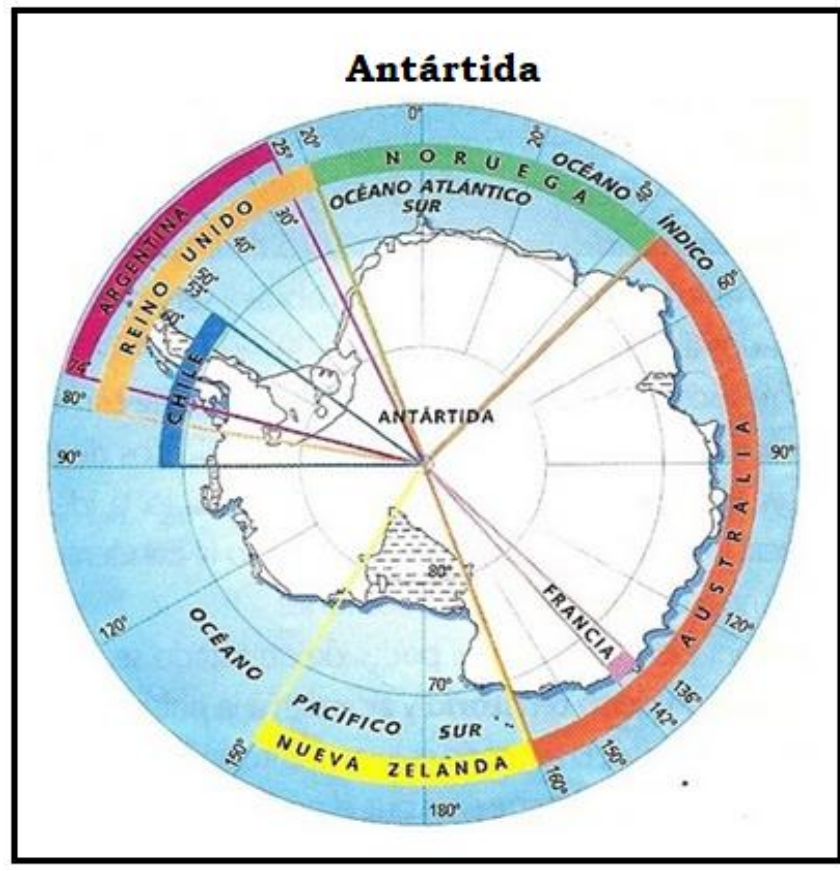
Antártida

0°
20°
25°
30°
40°
20°
40°
60°
74°
80°
90°
90°
120°
120°
136°
142°
150°
150°
160°
180°
80°
70°
60°
50°

NORUEGA
OCÉANO ÍNDICO
OCÉANO ATLÁNTICO SUR
ARGENTINA
REINO UNIDO
CHILE
ANTÁRTIDA
AUSTRALIA
FRANCIA
OCÉANO PACÍFICO SUR
NUEVA ZELANDA